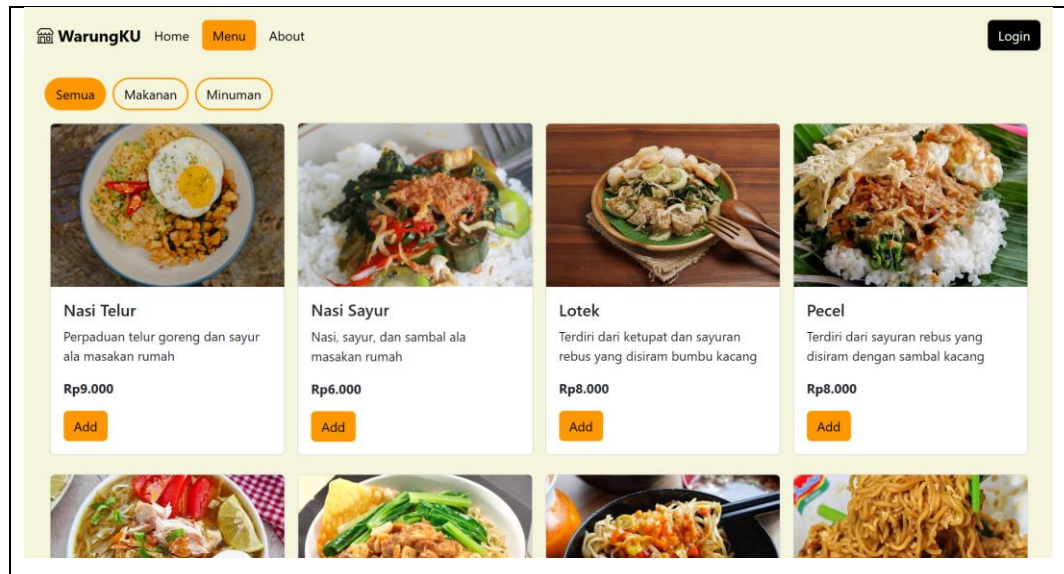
WarungKU Home Menu About

Login

Semua Makanan Minuman

Nasi Telur
Perpaduan telur goreng dan sayur ala masakan rumah
Rp9.000
Add

Nasi Sayur
Nasi, sayur, dan sambal ala masakan rumah
Rp6.000
Add

Lotek
Terdiri dari ketupat dan sayuran rebus yang disiram bumbu kacang
Rp8.000
Add

Pecel
Terdiri dari sayuran rebus yang disiram dengan sambal kacang
Rp8.000
Add